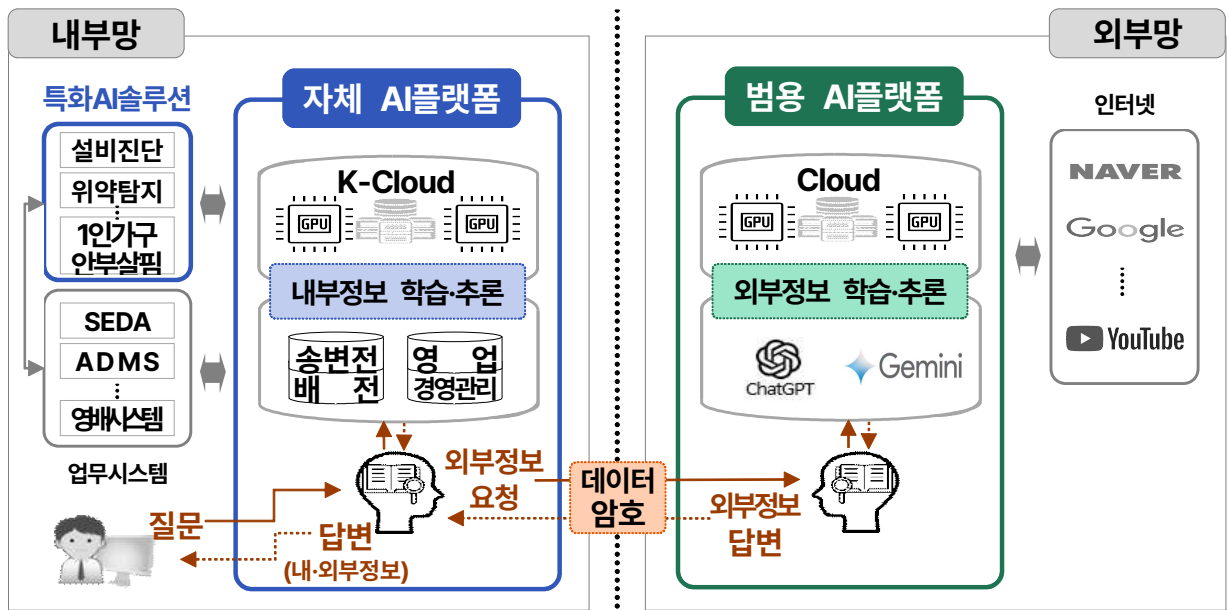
내부망

특화AI솔루션

설비진단

위약탐지

1인가구 안부살핌

SEDA

ADMS

영배시스템

업무시스템

자체 AI플랫폼

K-Cloud

GPU

GPU

내부정보 학습·추론

송변전 배전

영업 경영관리

외부정보 요청

질문

답변 (내·외부정보)

데이터 암호

외부망

범용 AI플랫폼

Cloud

GPU

GPU

외부정보 학습·추론

ChatGPT

Gemini

외부정보 답변

인터넷

NAVER

Google

YouTube